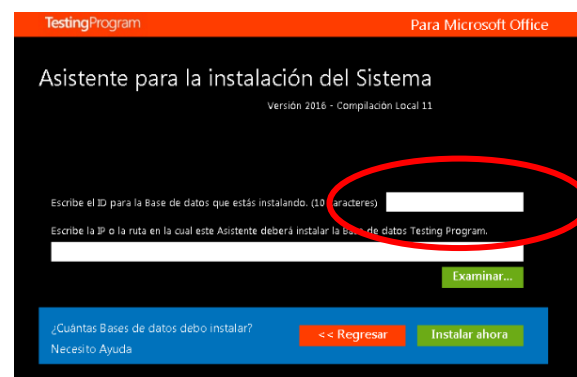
TestingProgram

Para Microsoft Office

Asistente para la instalación del Sistema

Versión 2016 - Compilación Local 11

Escribe el ID para la Base de datos que estás instalando. (10 caracteres)

Escribe la IP o la ruta en la cual este Asistente deberá instalar la Base de datos Testing Program.

Examinar...

¿Cuántas Bases de datos debo instalar?

Necesito Ayuda

<< Regresar

Instalar ahora